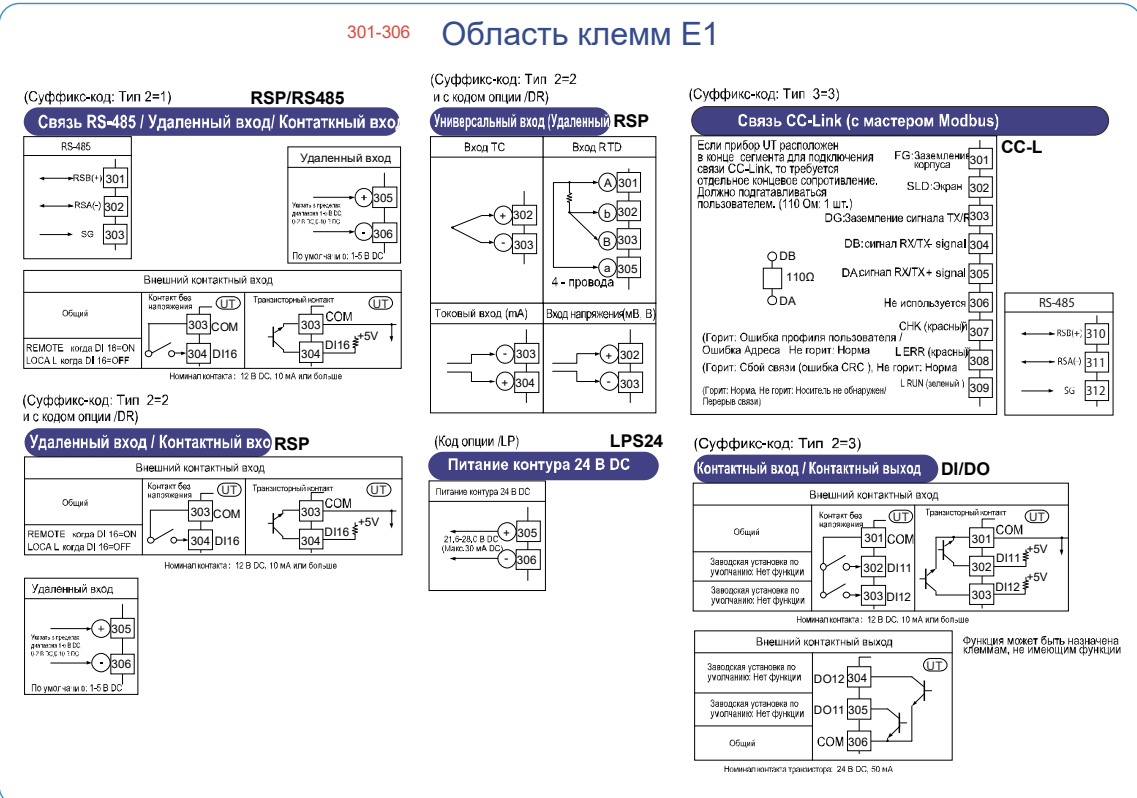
301-306 Область клемм E1

(Суффикс-код: Тип 2=1) RSP/RS485

Связь RS-485 / Удаленный вход/ Контактный вход

RS-485

RSB(+) 301
RSA(-) 302
SG 303

Удаленный вход

Указать в пределах диапазона 1-5 В DC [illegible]

+ 305
- 306

По умолчанию: 1-5 В DC

Внешний контактный вход

Общий

Контакт без напряжения

UT

303 COM

304 DI16

Транзисторный контакт

UT

303 COM

304 DI16 +5V

REMOTE когда DI 16=ON
LOCA L когда DI 16=OFF

Номинал контакта: 12 В DC, 10 мА или больше

(Суффикс-код: Тип 2=2 и с кодом опции /DR)

Удаленный вход / Контактный вход RSP

Внешний контактный вход

Общий

Контакт без напряжения

UT

303 COM

304 DI16

Транзисторный контакт

UT

303 COM

304 DI16 +5V

REMOTE когда DI 16=ON
LOCA L когда DI 16=OFF

Номинал контакта: 12 В DC, 10 мА или больше

Удаленный вход

Указать в пределах диапазона 1-5 В DC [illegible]

+ 305
- 306

По умолчанию: 1-5 В DC

(Суффикс-код: Тип 2=2 и с кодом опции /DR)

Универсальный вход (Удаленный вход) RSP

Вход TC

+ 302
- 303

Вход RTD

A 301
b 302
B 303
a 305

4 - провода

Токовый вход (мА)

- 303
+ 304

Вход напряжения(мВ, В)

+ 302
- 303

(Код опции /LP) LPS24

Питание контура 24 В DC

Питание контура 24 В DC

21,6-28,0 В DC (Макс.30 мА DC)

+ 305
- 306

(Суффикс-код: Тип 3=3)

Связь CC-Link (с мастером Modbus)

CC-L

Если прибор UT расположен в конце сегмента для подключения связи CC-Link, то требуется отдельное концевое сопротивление. Должно подготавливаться пользователем. (110 Ом: 1 шт.)

FG:Заземление корпуса 301
SLD:Экран 302
DG:Заземление сигнала TX/RX 303
DB:сигнал RX/TX- signal 304
DA:сигнал RX/TX+ signal 305
Не используется 306
CHK (красный) 307
L ERR (красный) 308
L RUN (зеленый) 309

DB
110Ω
DA

(Горит: Ошибка профиля пользователя / Ошибка Адреса Не горит: Норма
(Горит: Сбой связи (ошибка CRC ), Не горит: Норма
(Горит: Норма, Не горит: Носитель не обнаружен/ Перерыв связи)

RS-485

RSB(+) 310
RSA(-) 311
SG 312

(Суффикс-код: Тип 2=3)

Контактный вход / Контактный выход DI/DO

Внешний контактный вход

Общий

Заводская установка по умолчанию: Нет функции

Заводская установка по умолчанию: Нет функции

Контакт без напряжения

UT

301 COM
302 DI11
303 DI12

Транзисторный контакт

UT

301 COM
302 DI11 +5V
303 DI12 +5V

Номинал контакта: 12 В DC, 10 мА или больше

Внешний контактный выход

Заводская установка по умолчанию: Нет функции
Заводская установка по умолчанию: Нет функции
Общий

UT

DO12 304
DO11 305
COM 306

Функция может быть назначена клеммам, не имеющим функции

Номинал контакта транзистора: 24 В DC, 50 мА